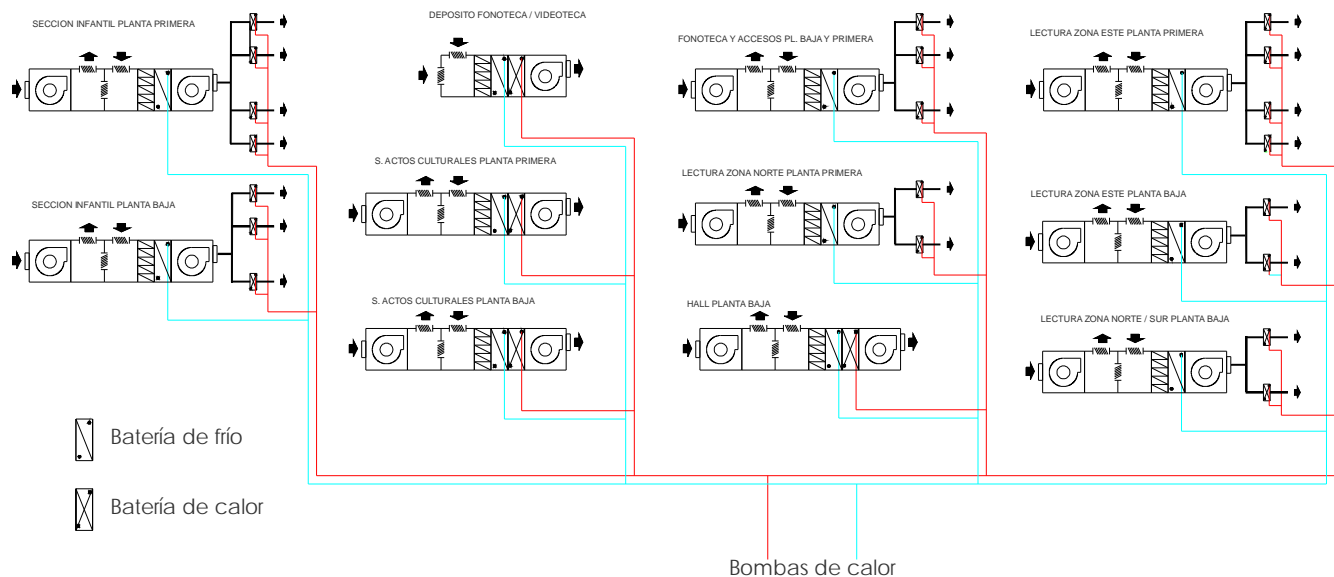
SECCION INFANTIL PLANTA PRIMERA

DEPOSITO FONOTECA / VIDEOTECA

FONOTECA Y ACCESOS PL. BAJA Y PRIMERA

LECTURA ZONA ESTE PLANTA PRIMERA

S. ACTOS CULTURALES PLANTA PRIMERA

LECTURA ZONA NORTE PLANTA PRIMERA

SECCION INFANTIL PLANTA BAJA

LECTURA ZONA ESTE PLANTA BAJA

S. ACTOS CULTURALES PLANTA BAJA

HALL PLANTA BAJA

LECTURA ZONA NORTE / SUR PLANTA BAJA

Batería de frío

Batería de calor

Bombas de calor